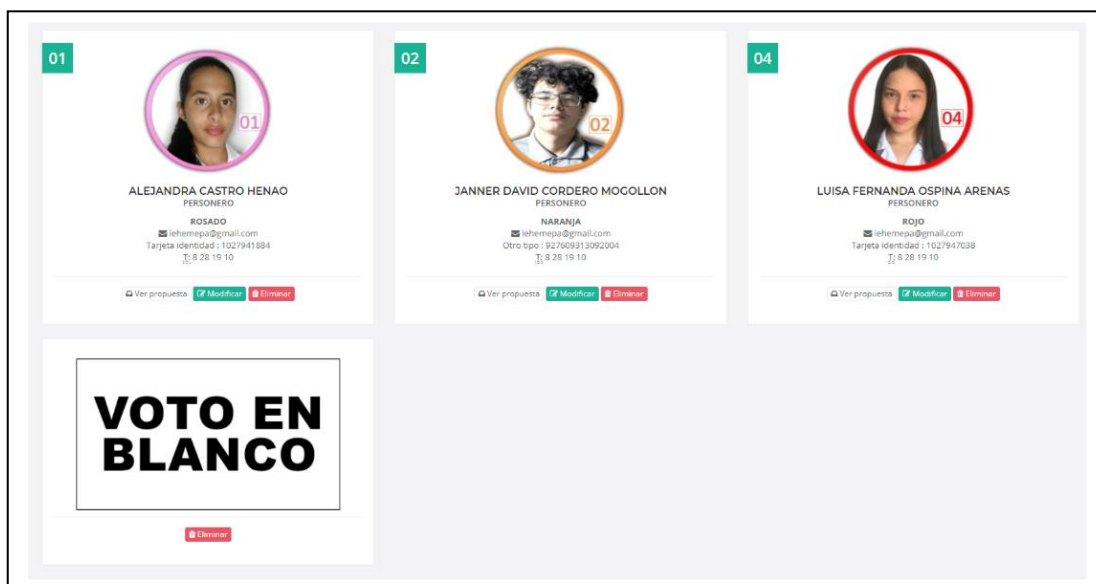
01

01

ALEJANDRA CASTRO HENAO
PERSONERO

ROSADO
lehemepa@gmail.com
Tarjeta identidad : 1027941884
T: 8 28 19 10

Ver propuesta Modificar Eliminar

02

02

JANNER DAVID CORDERO MOGOLLON
PERSONERO

NARANJA
lehemepa@gmail.com
Otro tipo : 927609313092004
T: 8 28 19 10

Ver propuesta Modificar Eliminar

04

04

LUISA FERNANDA OSPINA ARENAS
PERSONERO

ROJO
lehemepa@gmail.com
Tarjeta identidad : 1027947038
T: 8 28 19 10

Ver propuesta Modificar Eliminar

VOTO EN BLANCO

Eliminar